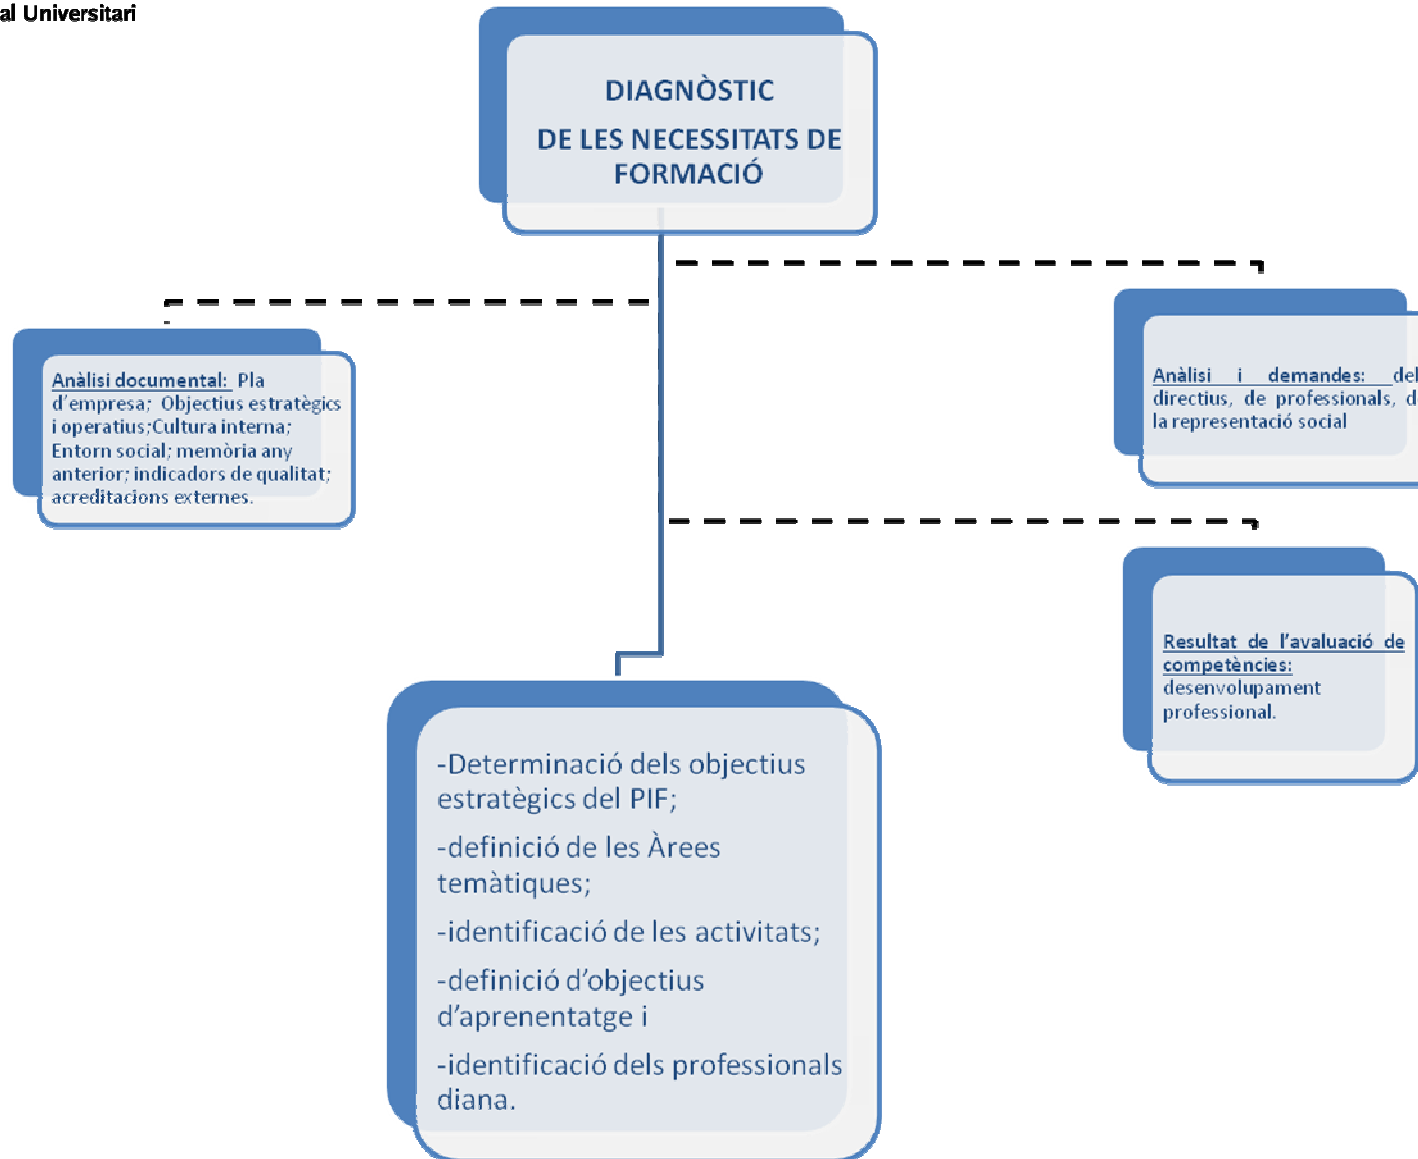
al Universitari

DIAGNÒSTIC

DE LES NECESSITATS DE FORMACIÓ

Anàlisi documental: Pla d'empresa; Objectius estratègics i operatius;Cultura interna; Entorn social; memòria any anterior; indicadors de qualitat; acreditacions externes.

Anàlisi i demandes: del directius, de professionals, d la representació social

Resultat de l'avaluació de competències: desenvolupament professional.

-Determinació dels objectius estratègics del PIF;

-definició de les Àrees temàtiques;

-identificació de les activitats;

-definició d'objectius d'aprenentatge i

-identificació dels professionals diana.